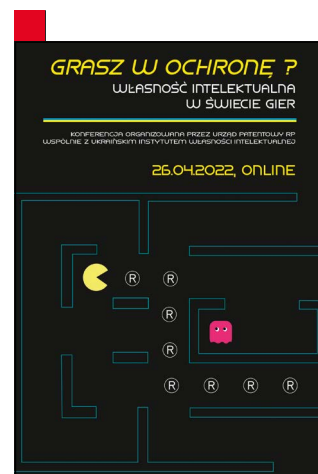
GRASZ W OCHRONĘ ?
WŁASNOŚĆ INTELEKTUALNA W ŚWIECIE GIER

KONFERENCJA ORGANIZOWANA PRZEZ URZĄD PATENTOWY RP WSPÓLNIE Z UKRAIŃSKIM INSTYTUTEM WŁASNOŚCI INTELEKTUALNEJ

26.04.2022, ONLINE

® ®
®
®
® ® ® ®